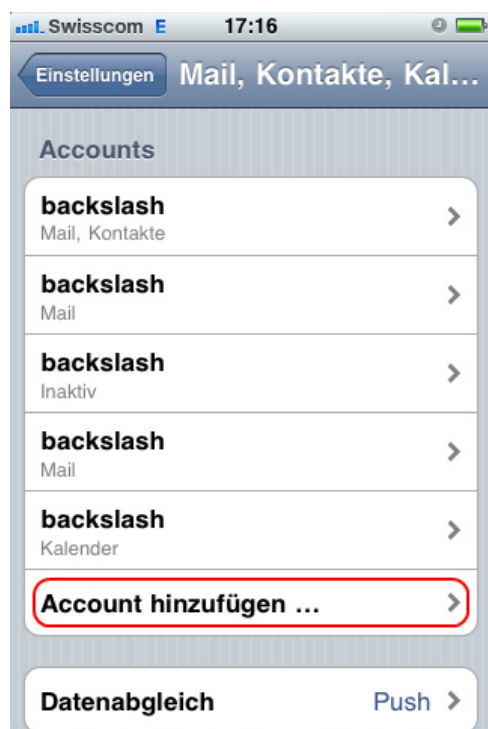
Swisscom E 17:16

Einstellungen Mail, Kontakte, Kal…

Accounts

backslash
Mail, Kontakte

backslash
Mail

backslash
Inaktiv

backslash
Mail

backslash
Kalender

Account hinzufügen …

Datenabgleich Push